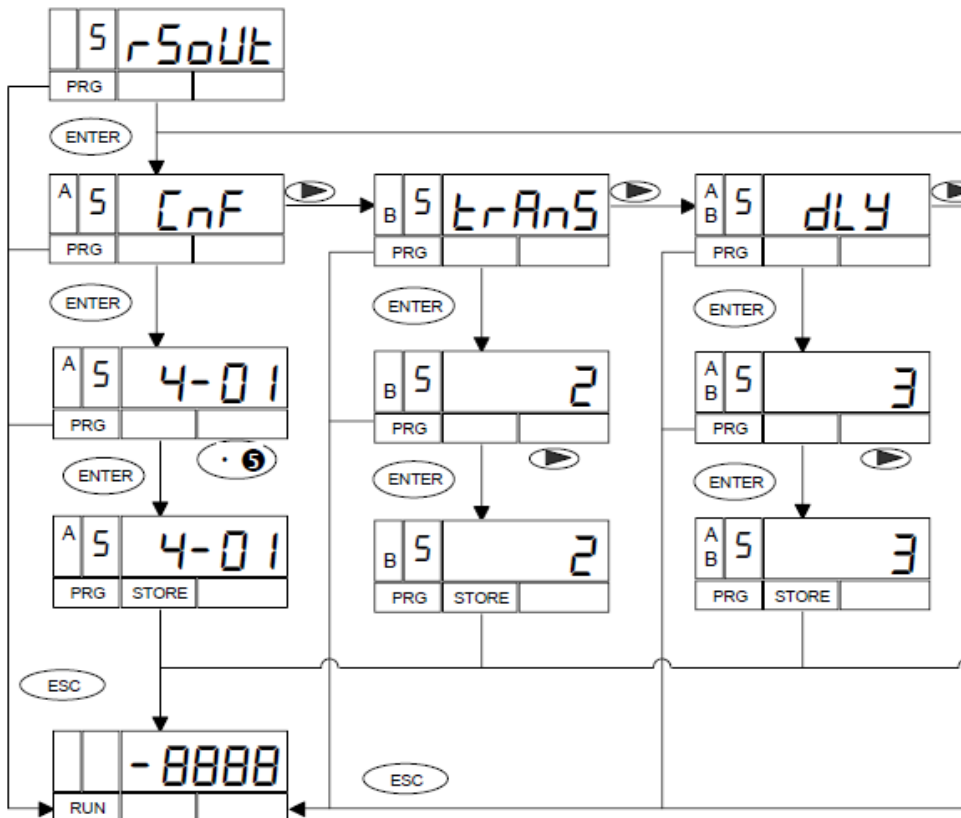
5 rSoUt
PRG
ENTER
A 5 CnF
PRG
B 5 trAnS
PRG
A B 5 dLY
PRG
ENTER
ENTER
ENTER
A 5 4-01
PRG
B 5 2
PRG
A B 5 3
PRG
· 5
ENTER
ENTER
ENTER
A 5 4-01
PRG STORE
B 5 2
PRG STORE
A B 5 3
PRG STORE
ESC
-8888
RUN
ESC